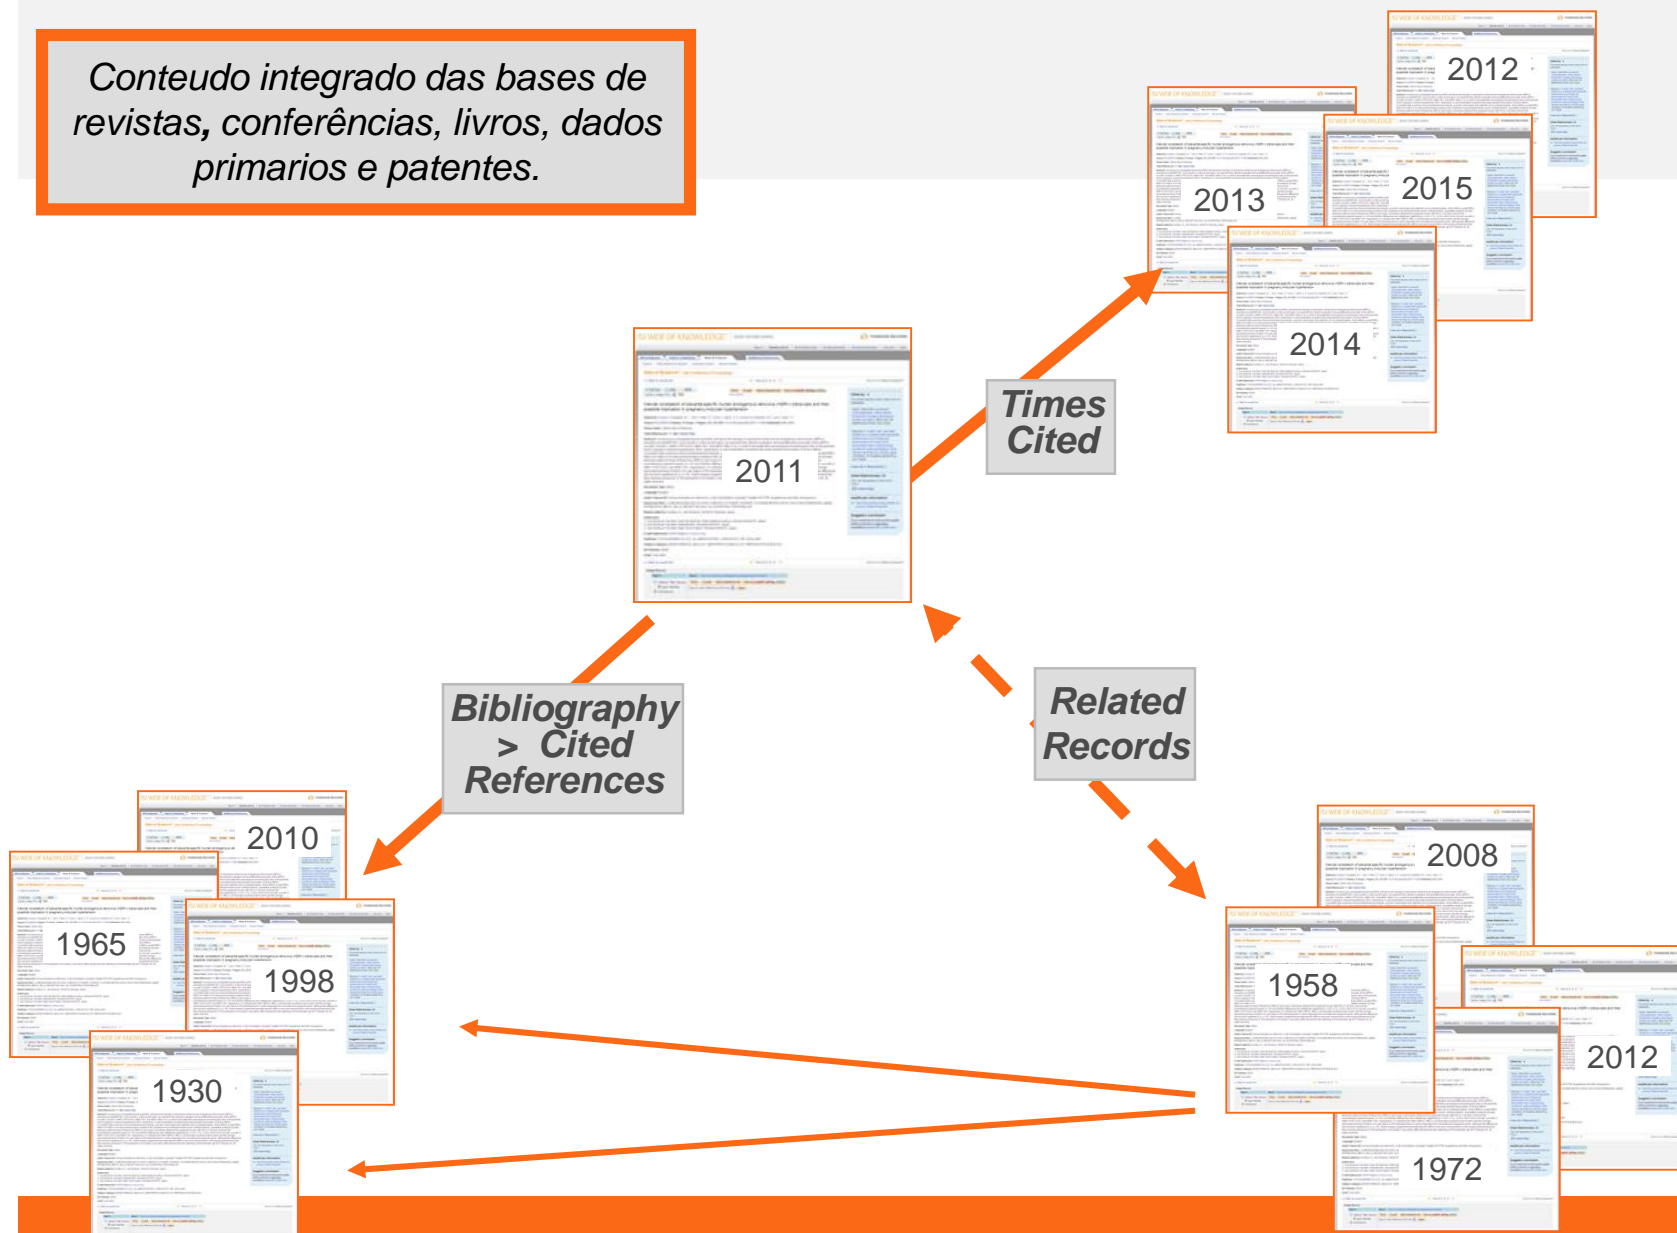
Conteudo integrado das bases de revistas, conferências, livros, dados primarios e patentes.

2012
2013
2015
2014
2011
Times Cited
Bibliography > Cited References
Related Records
2010
1965
1998
1930
2008
1958
2012
1972